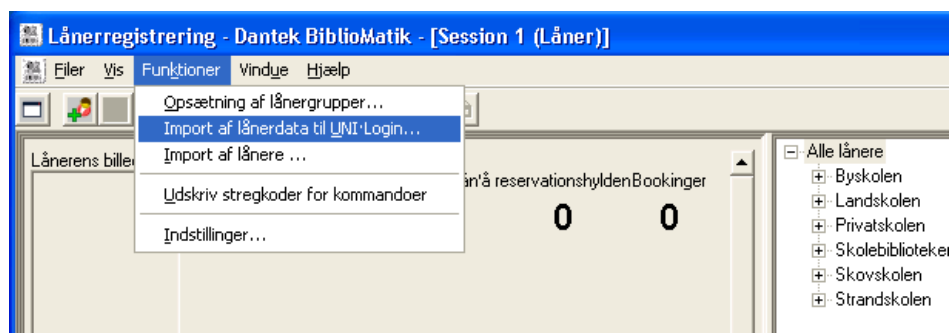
Lånerregistrering - Dantek BiblioMatik - [Session 1 (Låner)]

Filer Vis Funktioner Vindue Hjælp

Opsætning af lånergrupper...
Import af lånerdata til UNI·Login...
Import af lånere ...
Udskriv stregkoder for kommandoer
Indstillinger...

Lånerens billed

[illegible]å reservationshylden Bookinger

0 0

Alle lånere
Byskolen
Landskolen
Privatskolen
Skolebiblioteker
Skovskolen
Strandskolen